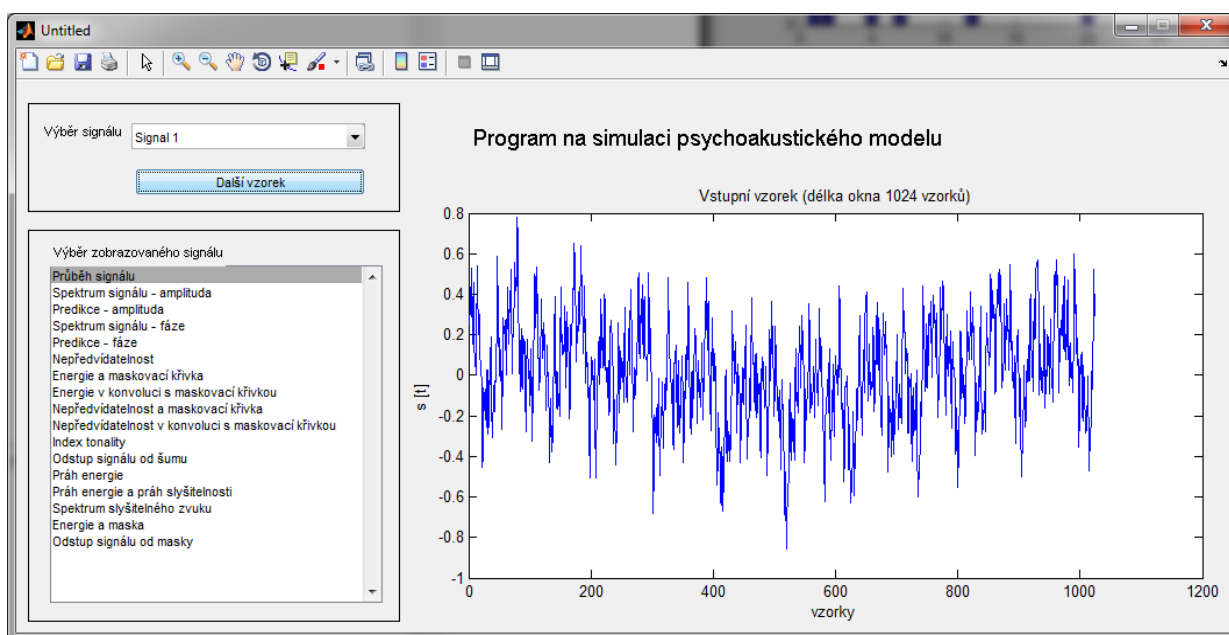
Untitled

Výběr signálu Signal 1

Další vzorek

Program na simulaci psychoakustického modelu

Výběr zobrazovaného signálu

Průběh signálu
Spektrum signálu - amplituda
Predikce - amplituda
Spektrum signálu - fáze
Predikce - fáze
Nepředvídatelnost
Energie a maskovací křivka
Energie v konvoluci s maskovací křivkou
Nepředvídatelnost a maskovací křivka
Nepředvídatelnost v konvoluci s maskovací křivkou
Index tonality
Odstup signálu od šumu
Práh energie
Práh energie a práh slyšitelnosti
Spektrum slyšitelného zvuku
Energie a maska
Odstup signálu od masky

Vstupní vzorek (délka okna 1024 vzorků)

0.8
0.6
0.4
0.2
0
-0.2
-0.4
-0.6
-0.8
-1

s [t]

0 200 400 600 800 1000 1200

vzorky